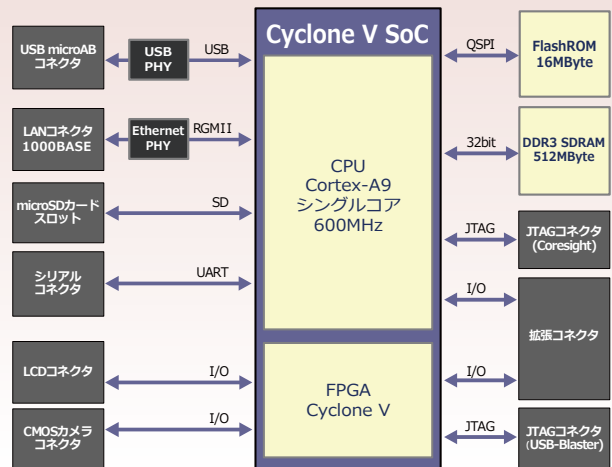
Cyclone V SoC

USB microAB
コネクタ

USB
PHY

USB

LANコネクタ
1000BASE

Ethernet
PHY

RGMII

microSDカード
スロット

SD

シリアル
コネクタ

UART

LCDコネクタ

I/O

CMOSカメラ
コネクタ

I/O

CPU
Cortex-A9
シングルコア
600MHz

FPGA
Cyclone V

QSPI

FlashROM
16MByte

32bit

DDR3 SDRAM
512MByte

JTAG

JTAGコネクタ
(Coresight)

I/O

拡張コネクタ

I/O

JTAG

JTAGコネクタ
(USB-Blaster)